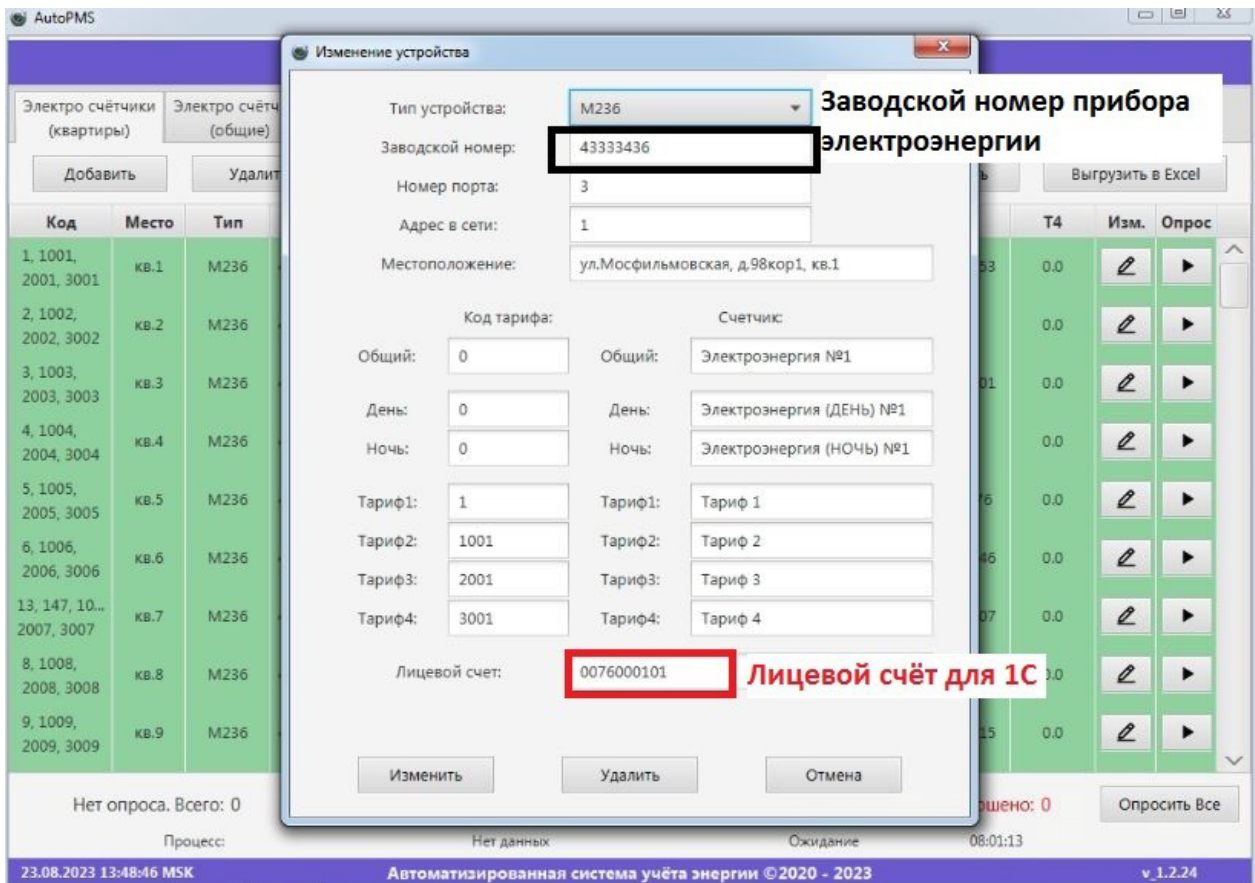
AutoPMS

Изменение устройства

Электро счётчики (квартиры) | Электро счётч (общие)

Добавить | Удалит

Выгрузить в Excel

| Код | Место | Тип | | T4 | Изм. | Опрос |
|---|---|---|---|---|---|---|
| 1, 1001, 2001, 3001 | кв.1 | M236 | 53 | 0.0 | | |
| 2, 1002, 2002, 3002 | кв.2 | M236 | | 0.0 | | |
| 3, 1003, 2003, 3003 | кв.3 | M236 | 01 | 0.0 | | |
| 4, 1004, 2004, 3004 | кв.4 | M236 | | 0.0 | | |
| 5, 1005, 2005, 3005 | кв.5 | M236 | 76 | 0.0 | | |
| 6, 1006, 2006, 3006 | кв.6 | M236 | 46 | 0.0 | | |
| 13, 147, 10... 2007, 3007 | кв.7 | M236 | 07 | 0.0 | | |
| 8, 1008, 2008, 3008 | кв.8 | M236 | | 0.0 | | |
| 9, 1009, 2009, 3009 | кв.9 | M236 | 15 | 0.0 | | |

Тип устройства: M236

Заводской номер прибора электроэнергии

Заводской номер: 43333436

Номер порта: 3

Адрес в сети: 1

Местоположение: ул.Мосфильмовская, д.98кор1, кв.1

Код тарифа: | Счетчик:

Общий: 0 | Общий: Электроэнергия №1

День: 0 | День: Электроэнергия (ДЕНЬ) №1

Ночь: 0 | Ночь: Электроэнергия (НОЧЬ) №1

Тариф1: 1 | Тариф1: Тариф 1

Тариф2: 1001 | Тариф2: Тариф 2

Тариф3: 2001 | Тариф3: Тариф 3

Тариф4: 3001 | Тариф4: Тариф 4

Лицевой счет: 0076000101

Лицевой счёт для 1С

Изменить | Удалить | Отмена

Нет опроса. Всего: 0

шено: 0

Опросить Все

Процесс: | Нет данных | Ожидание | 08:01:13

23.08.2023 13:48:46 MSK | Автоматизированная система учёта энергии ©2020 - 2023 | v_1.2.24